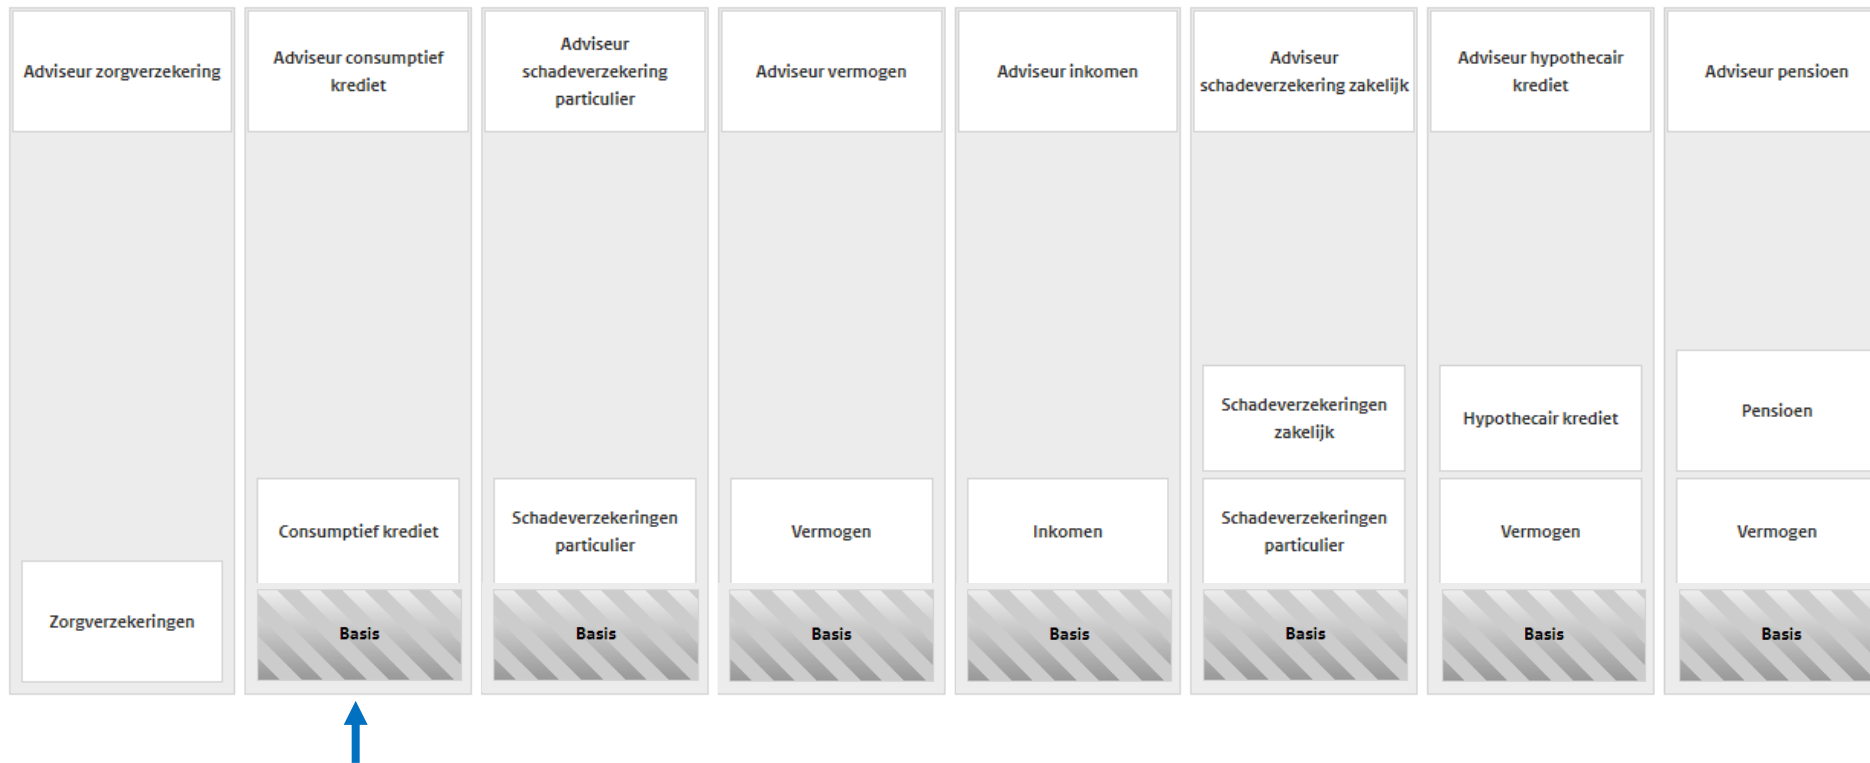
Adviseur zorgverzekering

Zorgverzekeringen

Adviseur consumptief krediet

Consumptief krediet

Basis

Adviseur schadeverzekering particulier

Schadeverzekeringen particulier

Basis

Adviseur vermogen

Vermogen

Basis

Adviseur inkomen

Inkomen

Basis

Adviseur schadeverzekering zakelijk

Schadeverzekeringen zakelijk

Schadeverzekeringen particulier

Basis

Adviseur hypothecair krediet

Hypothecair krediet

Vermogen

Basis

Adviseur pensioen

Pensioen

Vermogen

Basis